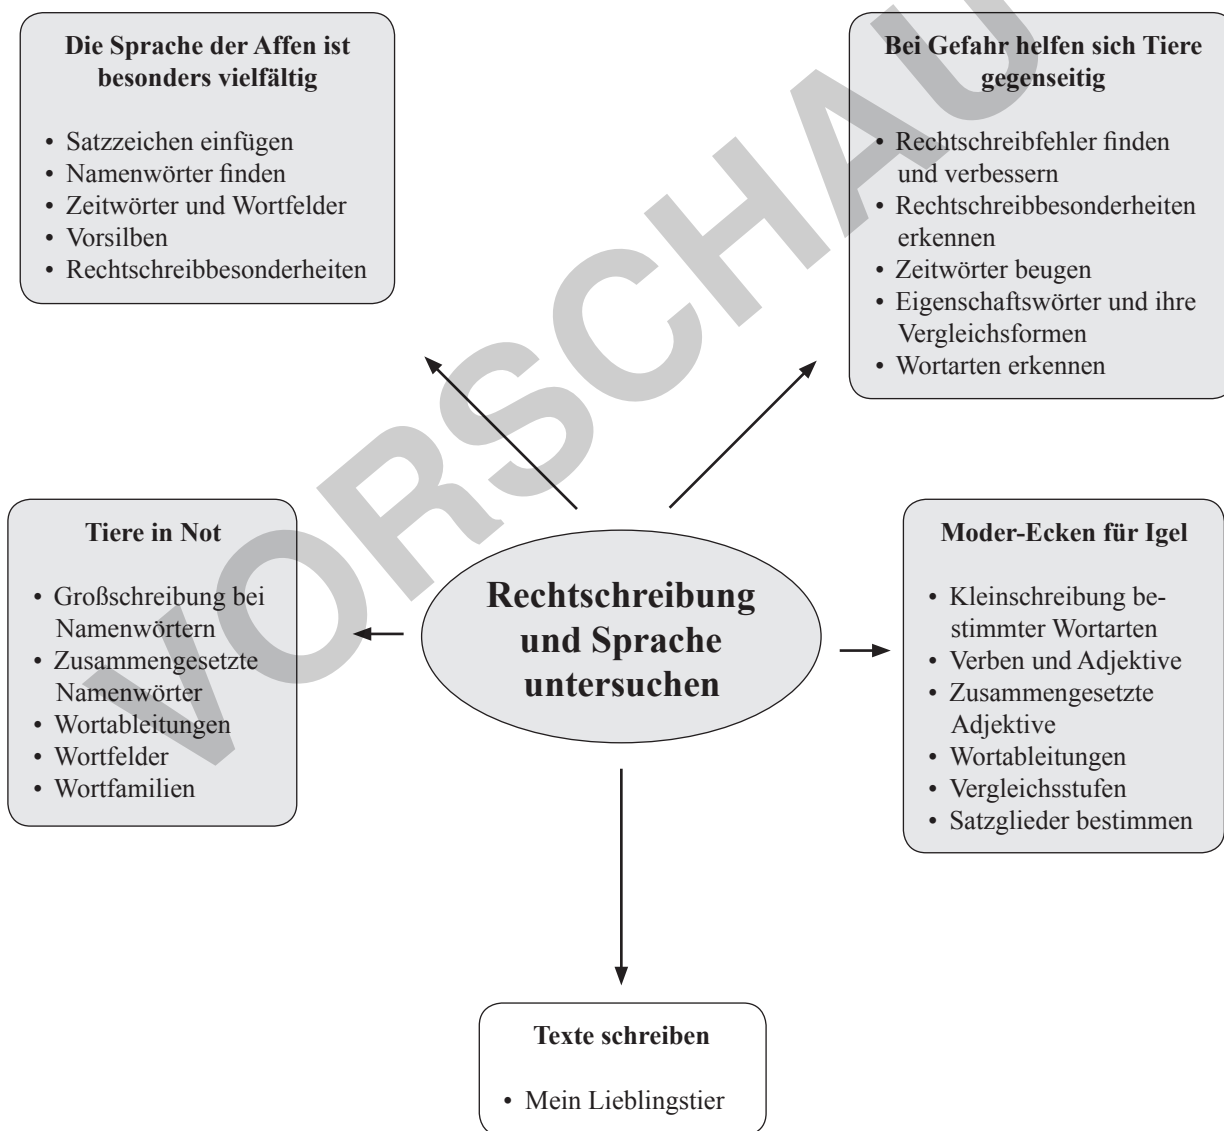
Rechtschreibung und Sprache untersuchen

Die Sprache der Affen ist besonders vielfältig

- Satzzeichen einfügen
- Namenwörter finden
- Zeitwörter und Wortfelder
- Vorsilben
- Rechtschreibbesonderheiten

Bei Gefahr helfen sich Tiere gegenseitig

- Rechtschreibfehler finden und verbessern
- Rechtschreibbesonderheiten erkennen
- Zeitwörter beugen
- Eigenschaftswörter und ihre Vergleichsformen
- Wortarten erkennen

Tiere in Not

- Großschreibung bei Namenwörtern
- Zusammengesetzte Namenwörter
- Wortableitungen
- Wortfelder
- Wortfamilien

Moder-Ecken für Igel

- Kleinschreibung bestimmter Wortarten
- Verben und Adjektive
- Zusammengesetzte Adjektive
- Wortableitungen
- Vergleichsstufen
- Satzglieder bestimmen

Texte schreiben

- Mein Lieblingstier

VORSCHAU